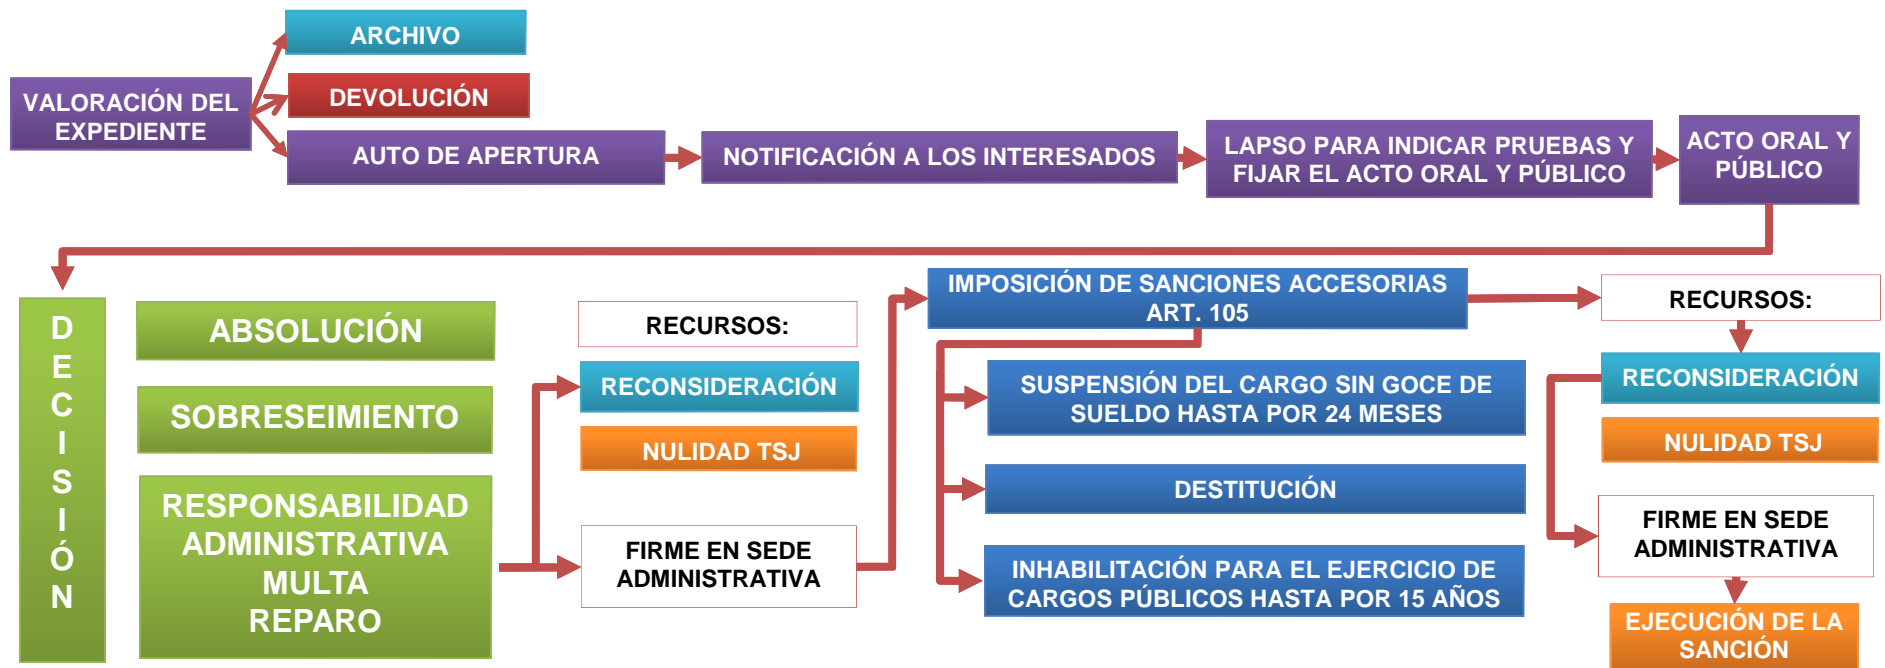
VALORACIÓN DEL EXPEDIENTE

ARCHIVO

DEVOLUCIÓN

AUTO DE APERTURA

NOTIFICACIÓN A LOS INTERESADOS

LAPSO PARA INDICAR PRUEBAS Y FIJAR EL ACTO ORAL Y PÚBLICO

ACTO ORAL Y PÚBLICO

DECISIÓN

ABSOLUCIÓN

SOBRESEIMIENTO

RESPONSABILIDAD ADMINISTRATIVA MULTA REPARO

RECURSOS:

RECONSIDERACIÓN

NULIDAD TSJ

FIRME EN SEDE ADMINISTRATIVA

IMPOSICIÓN DE SANCIONES ACCESORIAS ART. 105

SUSPENSIÓN DEL CARGO SIN GOCE DE SUELDO HASTA POR 24 MESES

DESTITUCIÓN

INHABILITACIÓN PARA EL EJERCICIO DE CARGOS PÚBLICOS HASTA POR 15 AÑOS

RECURSOS:

RECONSIDERACIÓN

NULIDAD TSJ

FIRME EN SEDE ADMINISTRATIVA

EJECUCIÓN DE LA SANCIÓN